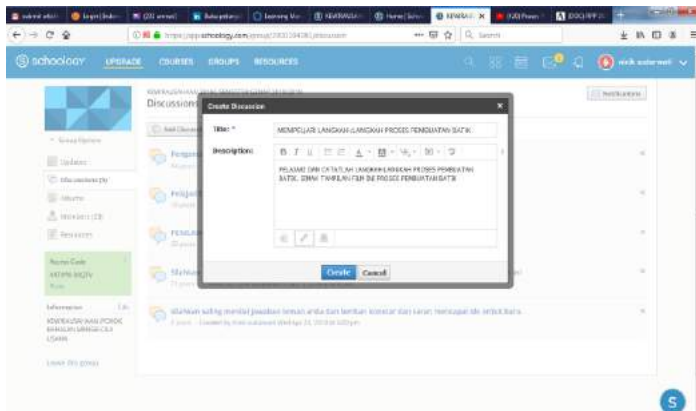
schoology UPGRADE COURSES GROUPS RESOURCES

Discussions

Notifications

Create Discussion

Title: *
MEMPELAJARI LANGKAH-LANGKAH PROSES PEMBUATAN BATIK

Description:
PELAJARI DAN CATATLAH LANGKAH-LANGKAH PROSES PEMBUATAN BATIK. SIMAK TAYANGAN FILM DIBAWAH PROSES PEMBUATAN BATIK

Create Cancel

Updates
Discussions
Albums
Members
Resources

Access Code

Information

Leave this group

Silahkan saling menilai jawaban teman anda dan berikan komentar dan saran mengapai ide artikel karya

S